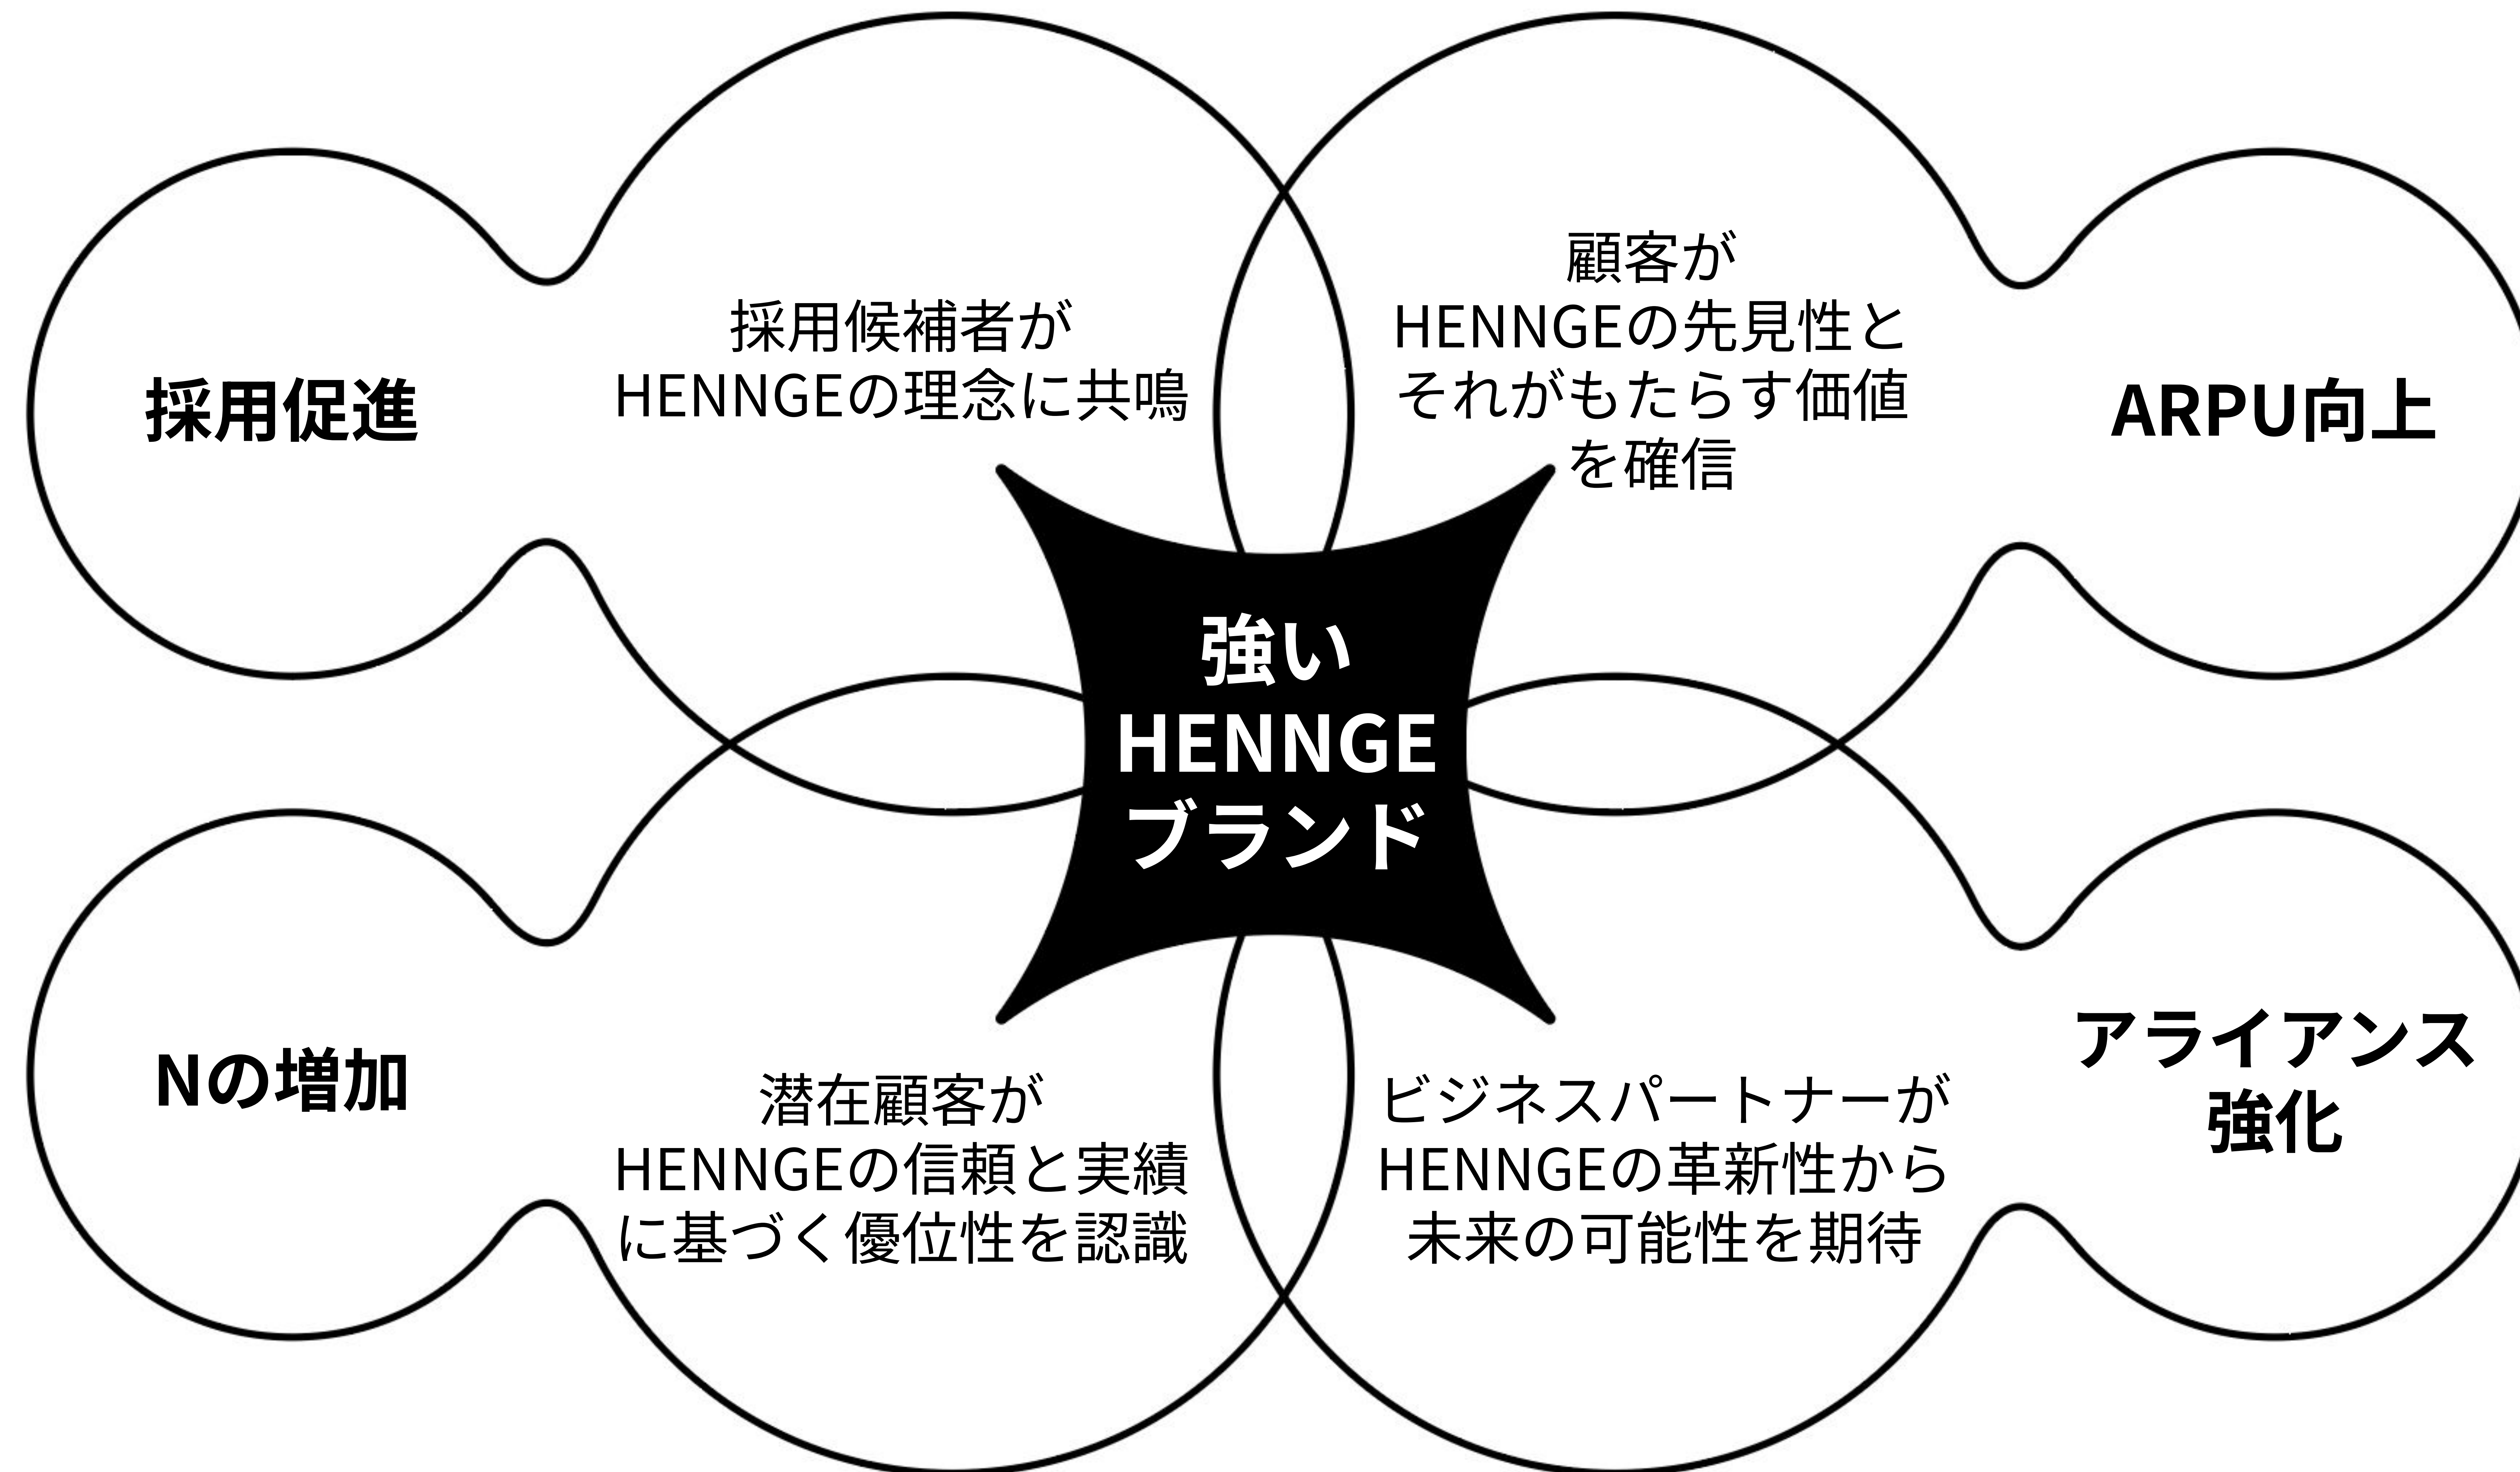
採用促進

採用候補者が
HENNGEの理念に共鳴

顧客が
HENNGEの先見性と
それがもたらす価値
を確信

ARPU向上

強い
HENNGE
ブランド

Nの増加

潜在顧客が
HENNGEの信頼と実績
に基づく優位性を認識

ビジネスパートナーが
HENNGEの革新性から
未来の可能性を期待

アライアンス
強化